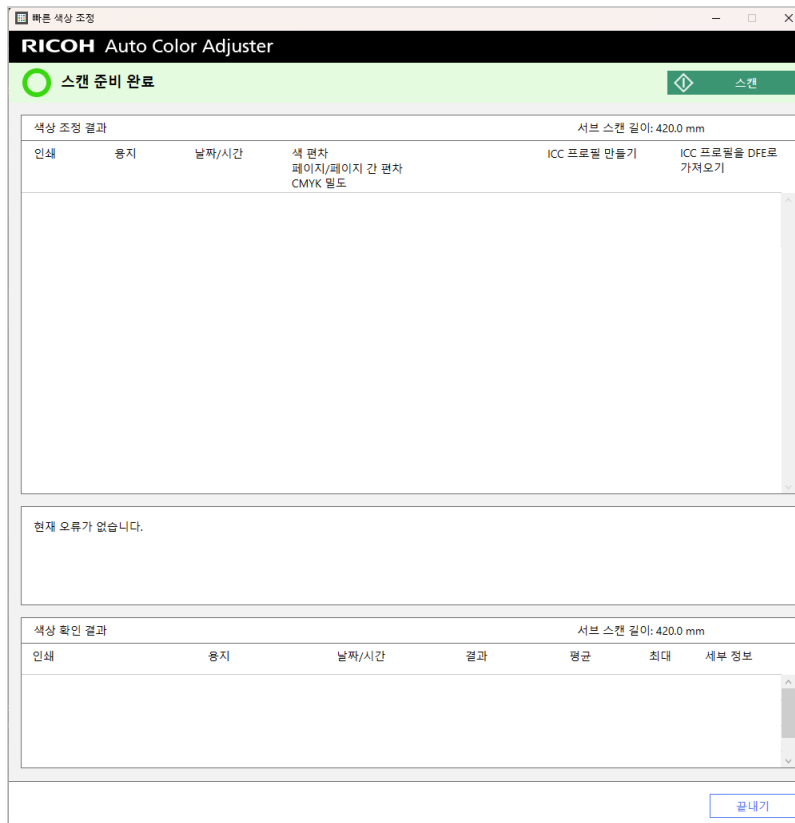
빠른 색상 조정

RICOH Auto Color Adjuster

스캔 준비 완료

스캔

색상 조정 결과

서브 스캔 길이: 420.0 mm

| 인쇄 | 용지 | 날짜/시간 | 색 편차 페이지/페이지 간 편차 CMYK 밀도 | ICC 프로필 만들기 | ICC 프로필을 DFE로 가져오기 |
|---|---|---|---|---|---|

현재 오류가 없습니다.

색상 확인 결과

서브 스캔 길이: 420.0 mm

| 인쇄 | 용지 | 날짜/시간 | 결과 | 평균 | 최대 | 세부 정보 |
|---|---|---|---|---|---|---|

끝내기